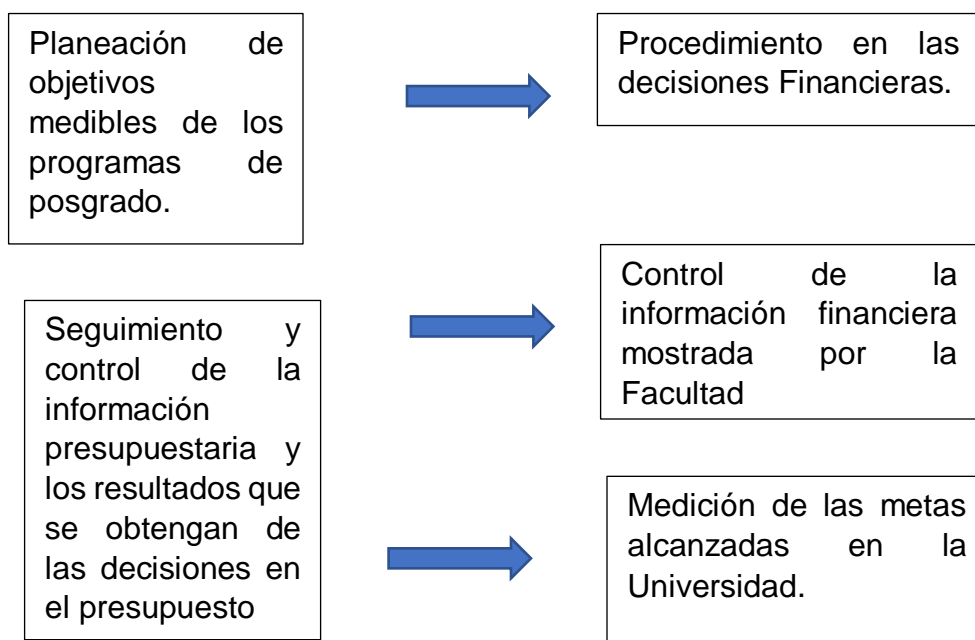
Planeación de objetivos medibles de los programas de posgrado.

Procedimiento en las decisiones Financieras.

Seguimiento y control de la información presupuestaria y los resultados que se obtengan de las decisiones en el presupuesto

Control de la información financiera mostrada por la Facultad

Medición de las metas alcanzadas en la Universidad.